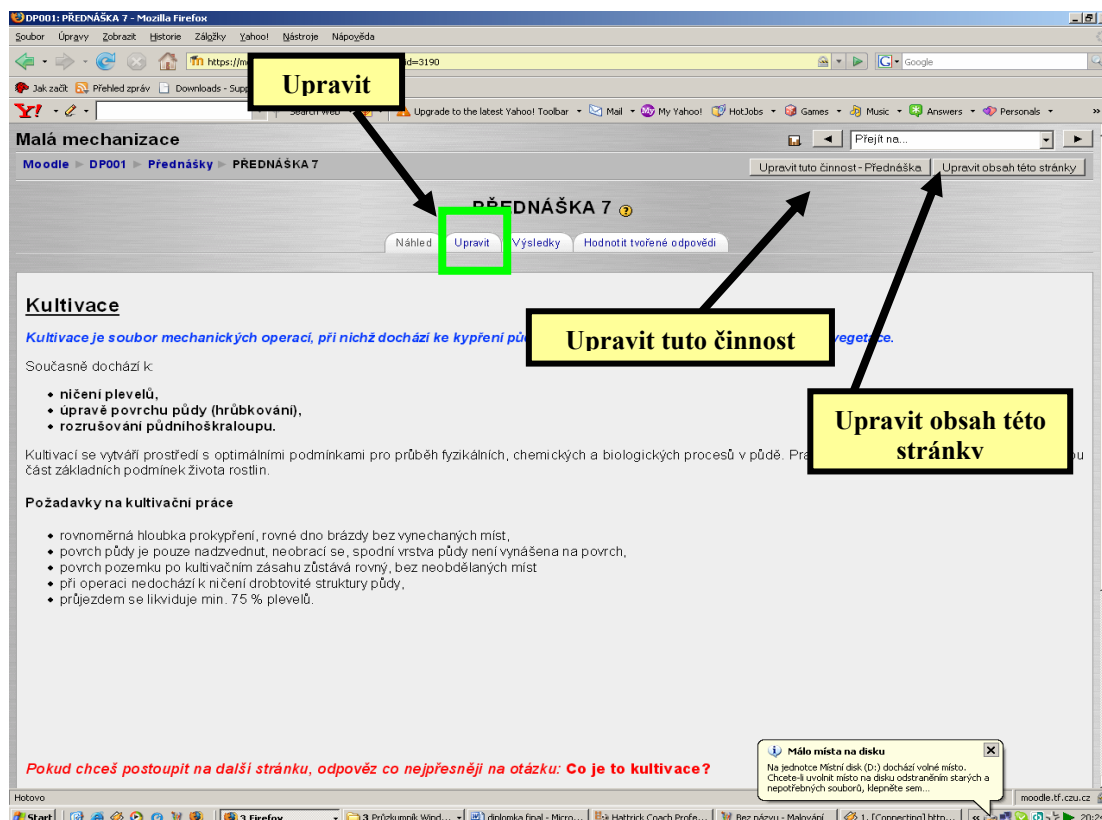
DP001: PŘEDNÁŠKA 7 - Mozilla Firefox

Soubor Úpravy Zobrazit Historie Záložky Yahoo! Nástroje Nápověda

https://m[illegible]d=3190

Google

Jak začít Přehled zpráv Downloads - Supp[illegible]

Search Web Upgrade to the latest Yahoo! Toolbar Mail My Yahoo! HotJobs Games Music Answers Personals

Upravit

Malá mechanizace

Přejít na...

Moodle ► DP001 ► Přednášky ► PŘEDNÁŠKA 7

Upravit tuto činnost - Přednáška

Upravit obsah této stránky

PŘEDNÁŠKA 7

Náhled Upravit Výsledky Hodnotit tvořené odpovědi

Kultivace

Kultivace je soubor mechanických operací, při nichž dochází ke kypření pů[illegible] vegetace.

Upravit tuto činnost

Současně dochází k:

- ničení plevelů,
- úpravě povrchu půdy (hrůbkování),
- rozrušování půdního škraloupu.

Upravit obsah této stránky

Kultivací se vytváří prostředí s optimálními podmínkami pro průběh fyzikálních, chemických a biologických procesů v půdě. Pra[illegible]u část základních podmínek života rostlin.

Požadavky na kultivační práce

- rovnoměrná hloubka prokypření, rovné dno brázdy bez vynechaných míst,
- povrch půdy je pouze nadzvednut, neobrací se, spodní vrstva půdy není vynášena na povrch,
- povrch pozemku po kultivačním zásahu zůstává rovný, bez neobdělaných míst
- při operaci nedochází k ničení drobtovité struktury půdy,
- průjezdem se likviduje min. 75 % plevelů.

Pokud chceš postoupit na další stránku, odpověz co nejpřesněji na otázku: Co je to kultivace?

Málo místa na disku

Na jednotce Místní disk (D:) dochází volné místo. Chcete-li uvolnit místo na disku odstraněním starých a nepotřebných souborů, klepněte sem...

Hotovo

moodle.tf.czu.cz

Start 3 Firefox 3 Průzkumník Wind... diplomka final - Micro... Hattrick Coach Profe... Bez názvu - Malování 1. [Connecting] http... 20:2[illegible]